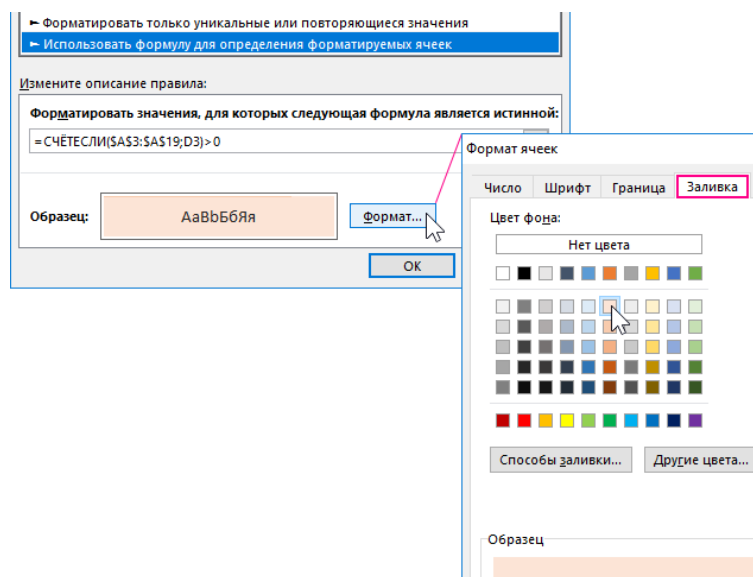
► Форматировать только уникальные или повторяющиеся значения
► Использовать формулу для определения форматируемых ячеек

Измените описание правила:

Форматировать значения, для которых следующая формула является истинной:

=СЧЁТЕСЛИ($A$3:$A$19;D3)>0

Образец:

AaBbБбЯя

Формат...

ОК

Формат ячеек

Число

Шрифт

Граница

Заливка

Цвет фона:

Нет цвета

Способы заливки...

Другие цвета...

Образец